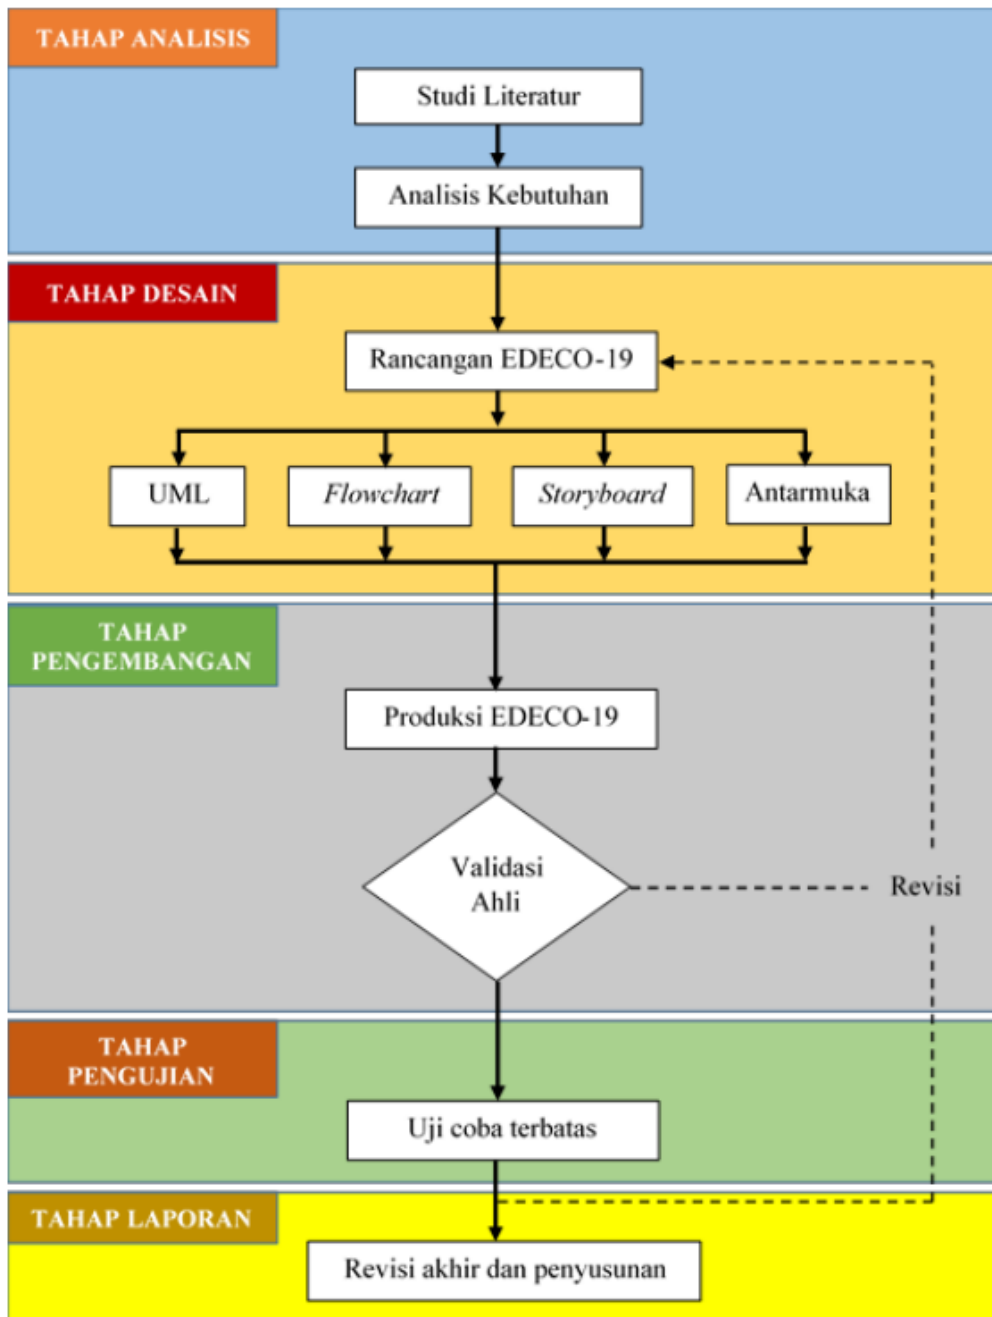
TAHAP ANALISIS

Studi Literatur

Analisis Kebutuhan

TAHAP DESAIN

Rancangan EDECO-19

UML

*Flowchart*

*Storyboard*

Antarmuka

TAHAP PENGEMBANGAN

Produksi EDECO-19

Validasi Ahli

Revisi

TAHAP PENGUJIAN

Uji coba terbatas

TAHAP LAPORAN

Revisi akhir dan penyusunan